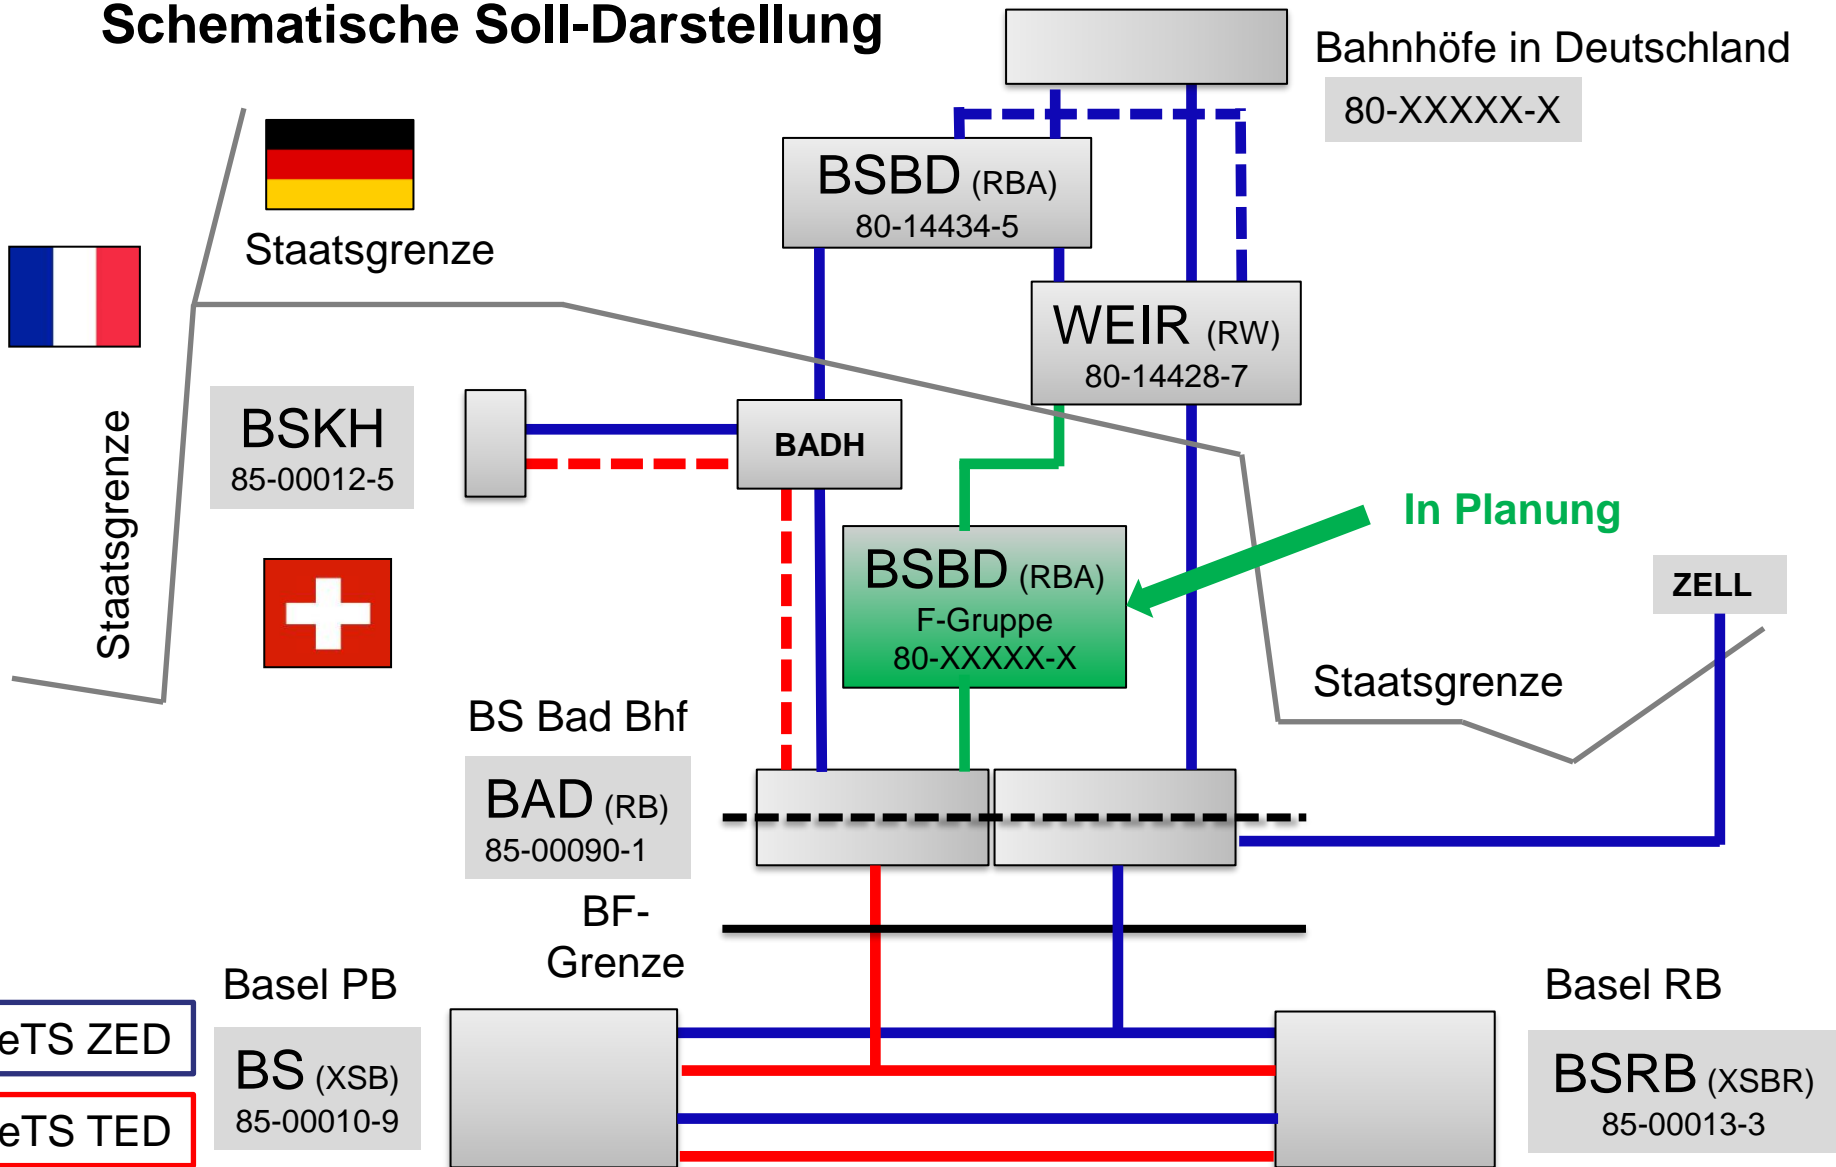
Schematische Soll-Darstellung

Bahnhöfe in Deutschland
80-XXXXX-X

Staatsgrenze

BSBD (RBA)
80-14434-5

WEIR (RW)
80-14428-7

Staatsgrenze

BSKH
85-00012-5

BADH

In Planung

BSBD (RBA)
F-Gruppe
80-XXXXX-X

ZELL

Staatsgrenze

BS Bad Bhf

BAD (RB)
85-00090-1

BF-
Grenze

Basel PB

BS (XSB)
85-00010-9

Basel RB

BSRB (XSBR)
85-00013-3

eTS ZED

eTS TED